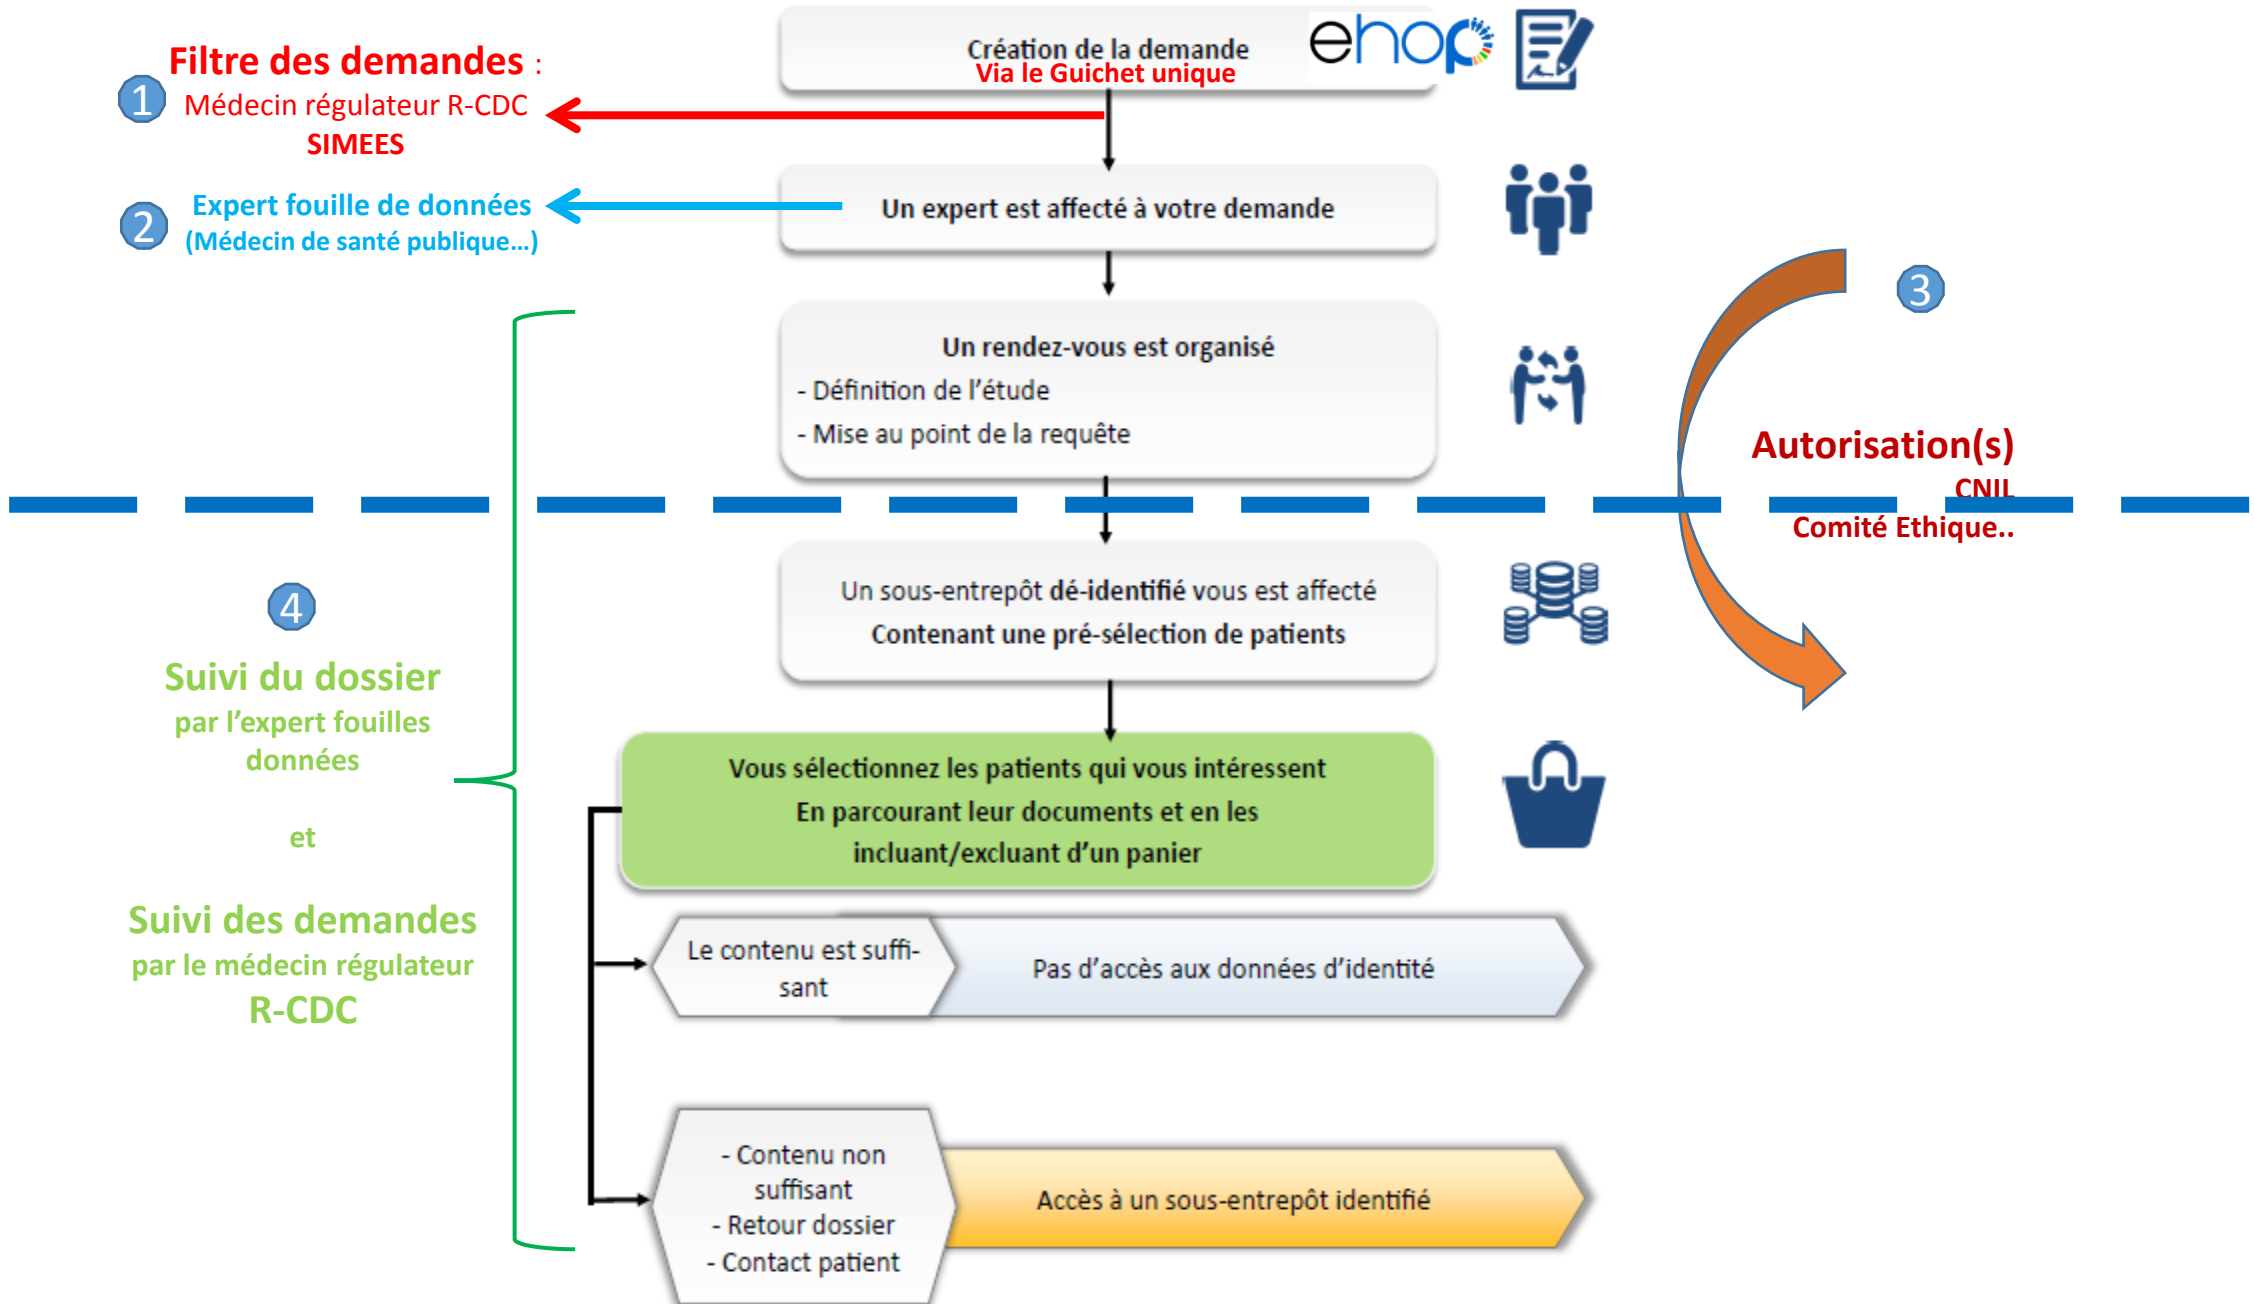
Filtre des demandes :
1 Médecin régulateur R-CDC
SIMEES

2 Expert fouille de données
(Médecin de santé publique…)

Création de la demande
Via le Guichet unique

ehop

Un expert est affecté à votre demande

Un rendez-vous est organisé
- Définition de l'étude
- Mise au point de la requête

3

Autorisation(s)
CNIL
Comité Ethique..

Un sous-entrepôt dé-identifié vous est affecté
Contenant une pré-sélection de patients

4
Suivi du dossier
par l'expert fouilles données

et

Suivi des demandes
par le médecin régulateur
R-CDC

Vous sélectionnez les patients qui vous intéressent
En parcourant leur documents et en les incluant/excluant d'un panier

Le contenu est suffisant

Pas d'accès aux données d'identité

- Contenu non suffisant
- Retour dossier
- Contact patient

Accès à un sous-entrepôt identifié